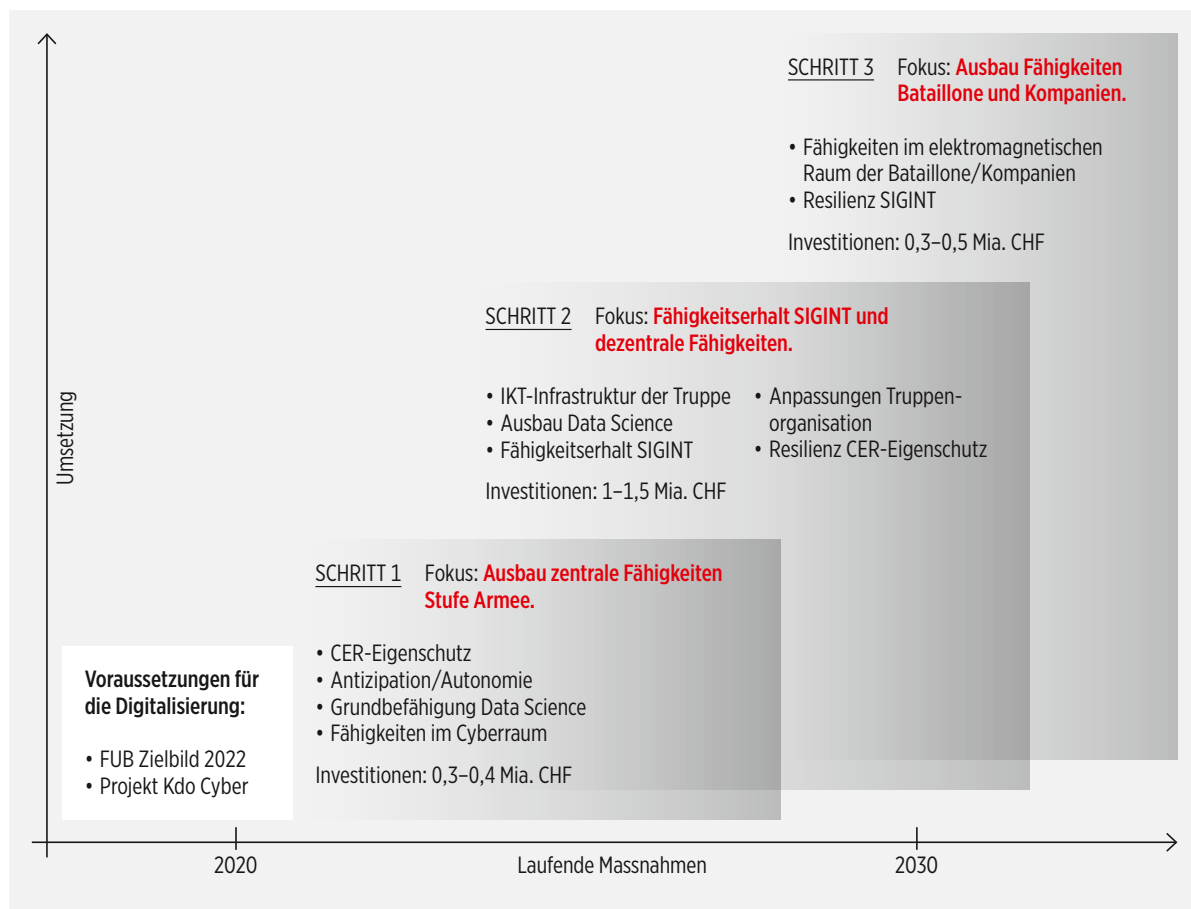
SCHRITT 3 Fokus: Ausbau Fähigkeiten Bataillone und Kompanien.

• Fähigkeiten im elektromagnetischen Raum der Bataillone/Kompanien
• Resilienz SIGINT

Investitionen: 0,3–0,5 Mia. CHF

SCHRITT 2 Fokus: Fähigkeitserhalt SIGINT und dezentrale Fähigkeiten.

• IKT-Infrastruktur der Truppe
• Ausbau Data Science
• Fähigkeitserhalt SIGINT

• Anpassungen Truppenorganisation
• Resilienz CER-Eigenschutz

Investitionen: 1–1,5 Mia. CHF

Umsetzung

SCHRITT 1 Fokus: Ausbau zentrale Fähigkeiten Stufe Armee.

• CER-Eigenschutz
• Antizipation/Autonomie
• Grundbefähigung Data Science
• Fähigkeiten im Cyberraum

Investitionen: 0,3–0,4 Mia. CHF

Voraussetzungen für die Digitalisierung:

• FUB Zielbild 2022
• Projekt Kdo Cyber

2020

Laufende Massnahmen

2030